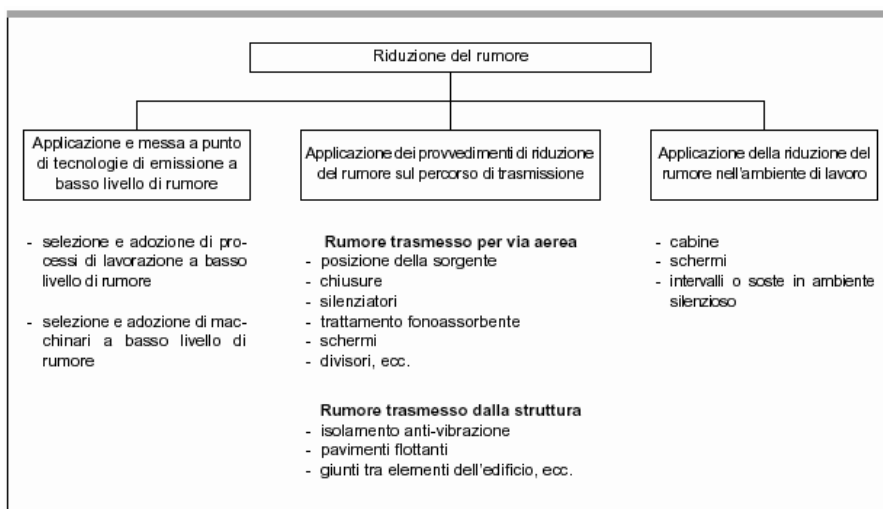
Riduzione del rumore

Applicazione e messa a punto di tecnologie di emissione a basso livello di rumore

- selezione e adozione di processi di lavorazione a basso livello di rumore
- selezione e adozione di macchinari a basso livello di rumore

Applicazione dei provvedimenti di riduzione del rumore sul percorso di trasmissione

**Rumore trasmesso per via aerea**
- posizione della sorgente
- chiusure
- silenziatori
- trattamento fonoassorbente
- schermi
- divisori, ecc.

**Rumore trasmesso dalla struttura**
- isolamento anti-vibrazione
- pavimenti flottanti
- giunti tra elementi dell'edificio, ecc.

Applicazione della riduzione del rumore nell'ambiente di lavoro

- cabine
- schermi
- intervalli o soste in ambiente silenzioso